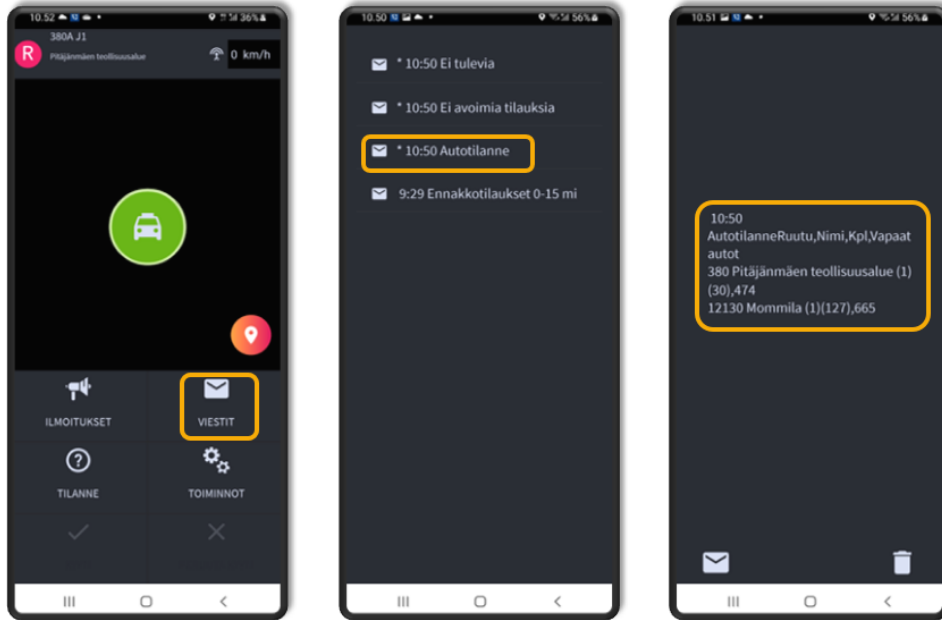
10.52 36%

R

380A J1

Pitäjänmäen teollisuusalue

0 km/h

ILMOITUKSET

VIESTIT

TILANNE

TOIMINNOT

10.50 56%

* 10:50 Ei tulevia

* 10:50 Ei avoimia tilauksia

* 10:50 Autotilanne

9:29 Ennakkotilaukset 0-15 mi

10.51 56%

10:50
AutotilanneRuutu,Nimi,Kpl,Vapaat autot
380 Pitäjänmäen teollisuusalue (1)(30),474
12130 Mommila (1)(127),665